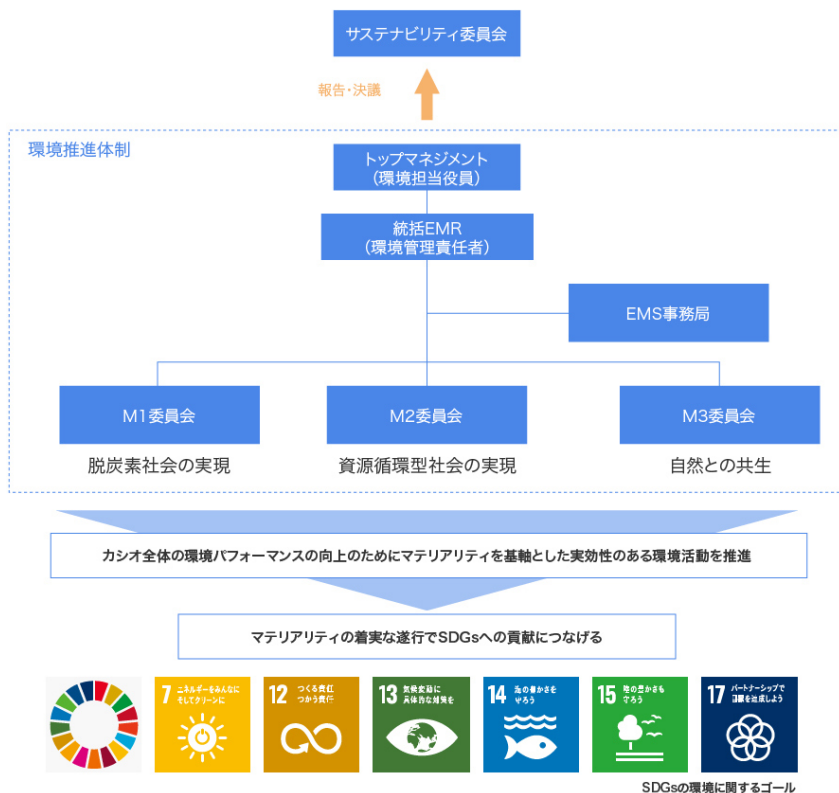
サステナビリティ委員会

報告・決議

環境推進体制

トップマネジメント
(環境担当役員)

統括EMR
(環境管理責任者)

EMS事務局

M1委員会

M2委員会

M3委員会

脱炭素社会の実現

資源循環型社会の実現

自然との共生

カシオ全体の環境パフォーマンスの向上のためにマテリアリティを基軸とした実効性のある環境活動を推進

マテリアリティの着実な遂行でSDGsへの貢献につなげる

7 エネルギーをみんなに そしてクリーンに

12 つくる責任 つかう責任

13 気候変動に 具体的な対策を

14 海の豊かさを 守ろう

15 陸の豊かさも 守ろう

17 パートナーシップで 目標を達成しよう

SDGsの環境に関するゴール